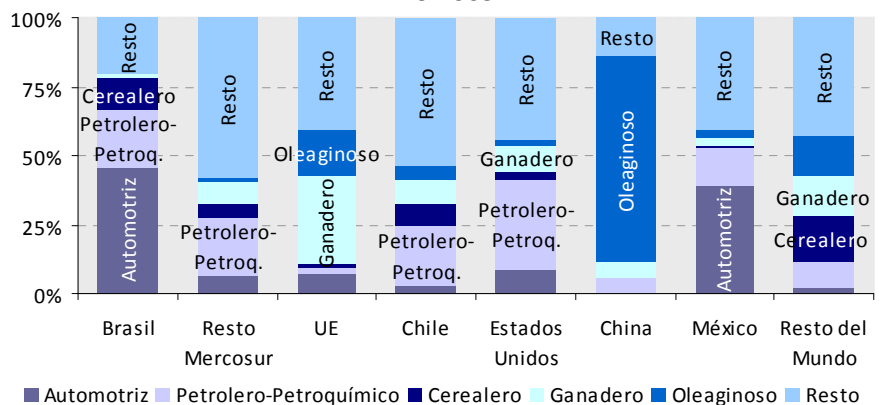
100%
75%
50%
25%
0%

Resto
Cerealero
Petrolero-Petroq.
Automotriz

Resto
Petrolero-Petroq.

Resto
Oleaginoso
Ganadero

Resto
Petrolero-Petroq.

Resto
Ganadero
Petrolero-Petroq.

Resto
Oleaginoso

Resto
Automotriz

Resto
Ganadero
Cerealero

Brasil
Resto Mercosur
UE
Chile
Estados Unidos
China
México
Resto del Mundo

Automotriz, Petrolero-Petroquímico, Cerealero, Ganadero, Oleaginoso, Resto